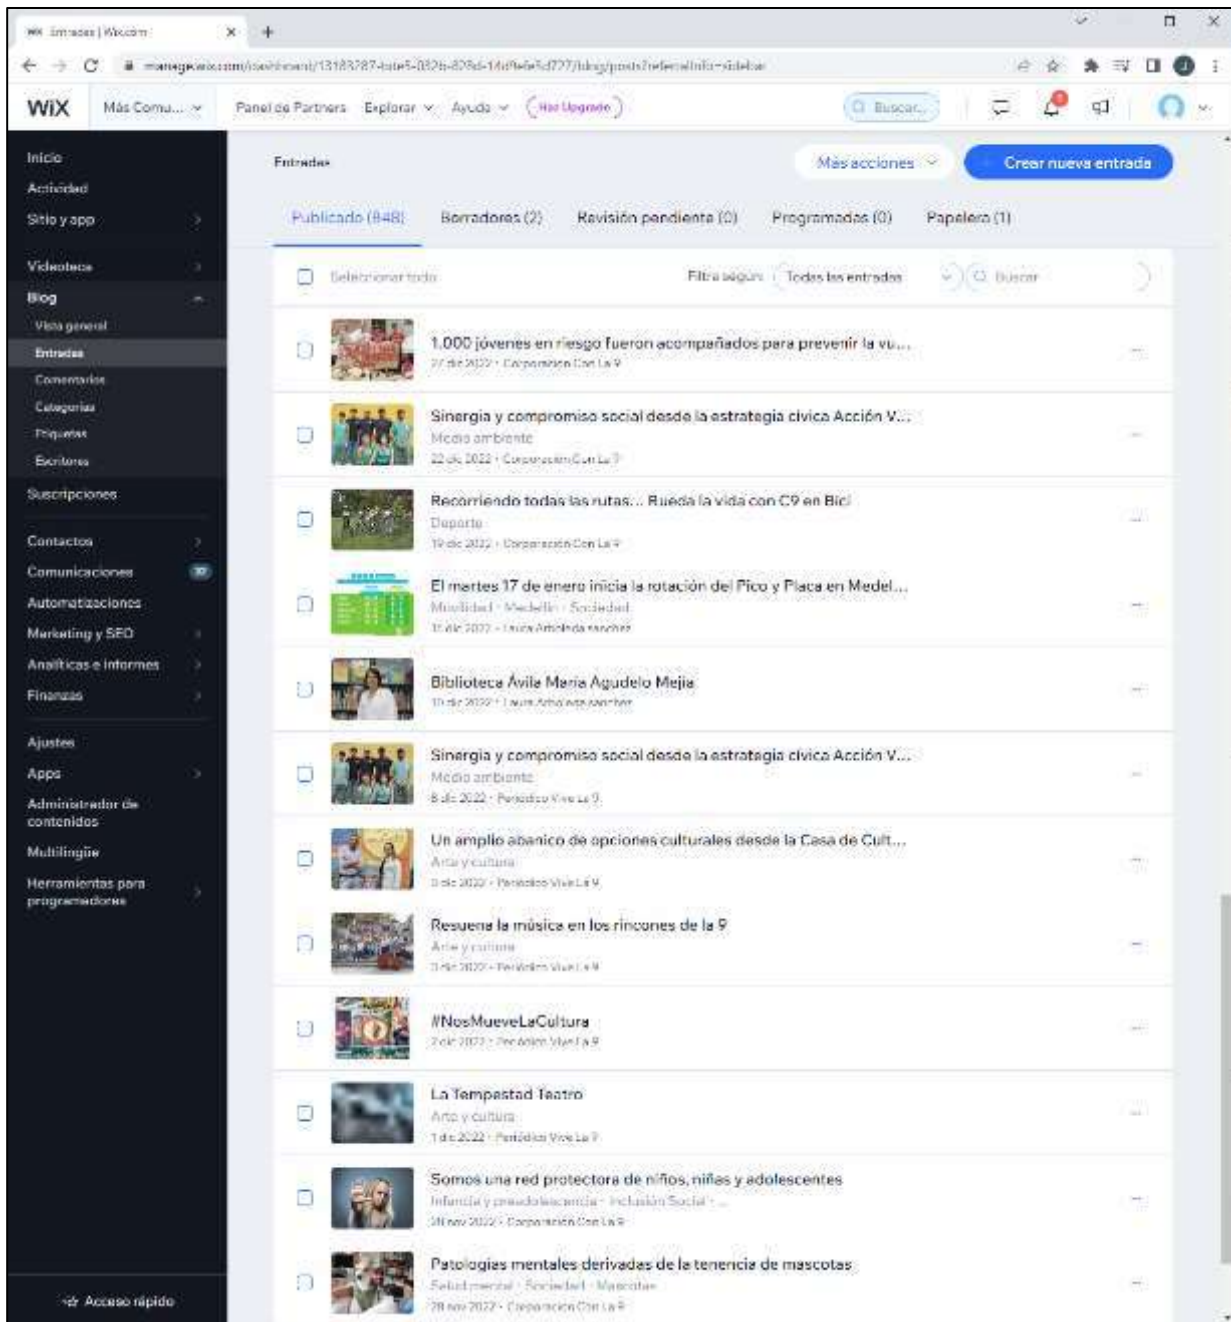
Entradas | Wix.com

manage.wix.com/dashboard/13183787-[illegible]/blog/posts?referralInfo=sidebar

WiX Más Comu... Panel de Partners Explorar Ayuda Haz Upgrade Buscar...

Inicio
Actividad
Sitio y app
Videoteca
Blog
Vista general
Entradas
Comentarios
Categorías
Etiquetas
Escritores
Suscripciones
Contactos
Comunicaciones
Automatizaciones
Marketing y SEO
Analíticas e informes
Finanzas
Ajustes
Apps
Administrador de contenidos
Multilingüe
Herramientas para programadores
Acceso rápido

Entradas
Más acciones
Crear nueva entrada

Publicado (848) Borradores (2) Revisión pendiente (0) Programadas (0) Papelera (1)

Seleccionar todo
Filtra según: Todas las entradas
Buscar

1.000 jóvenes en riesgo fueron acompañados para prevenir la vu...
27 dic 2022 · Corporación Con La 9

Sinergia y compromiso social desde la estrategia cívica Acción V...
Medio ambiente
22 dic 2022 · Corporación Con La 9

Recorriendo todas las rutas... Rueda la vida con C9 en Bici
Deporte
19 dic 2022 · Corporación Con La 9

El martes 17 de enero inicia la rotación del Pico y Placa en Medel...
Movilidad · Medellín · Sociedad
17 dic 2022 · Laura Arboleda Sanchez

Biblioteca Ávila María Agudelo Mejía
10 dic 2022 · Laura Arboleda Sanchez

Sinergia y compromiso social desde la estrategia cívica Acción V...
Medio ambiente
6 dic 2022 · Periódico Vive La 9

Un amplio abanico de opciones culturales desde la Casa de Cult...
Arte y cultura
3 dic 2022 · Periódico Vive La 9

Resuena la música en los rincones de la 9
Arte y cultura
3 dic 2022 · Periódico Vive La 9

#NosMueveLaCultura
2 dic 2022 · Periódico Vive La 9

La Tempestad Teatro
Arte y cultura
1 dic 2022 · Periódico Vive La 9

Somos una red protectora de niños, niñas y adolescentes
Infancia y preadolescencia · Inclusión Social · ...
30 nov 2022 · Corporación Con La 9

Patologías mentales derivadas de la tenencia de mascotas
Salud mental · Sociedad · Mascotas
28 nov 2022 · Corporación Con La 9